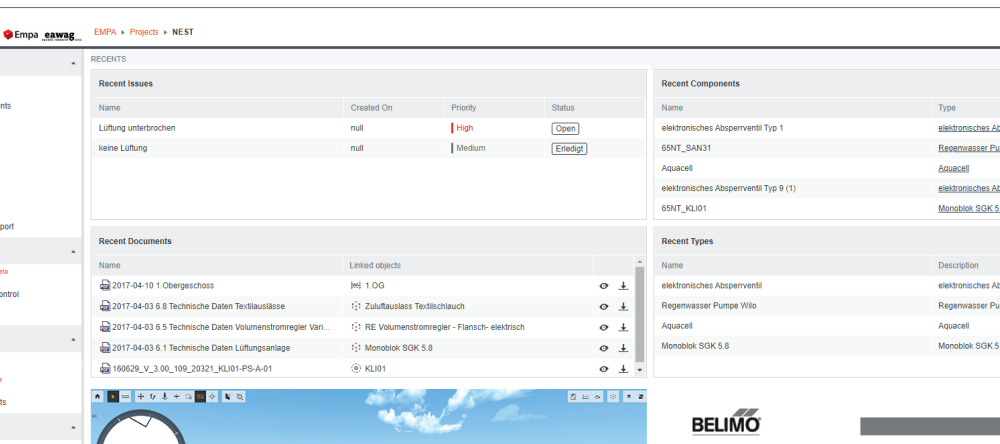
Empa eawag

EMPA ▸ Projects ▸ NEST

nts

port

eta

ontrol

e

ts

RECENTS

Recent Issues

| Name | Created On | Priority | Status |
|---|---|---|---|
| Lüftung unterbrochen | null | High | Open |
| keine Lüftung | null | Medium | Erledigt |

Recent Components

| Name | Type |
|---|---|
| elektronisches Absperrventil Typ 1 | elektronisches Ab |
| 65NT_SAN31 | Regenwasser Pum |
| Aquacell | Aquacell |
| elektronisches Absperrventil Typ 9 (1) | elektronisches Ab |
| 65NT_KLI01 | Monoblok SGK 5. |

Recent Documents

| Name | Linked objects |
|---|---|
| 2017-04-10 1.Obergeschoss | 1.OG |
| 2017-04-03 6.8 Technische Daten Textilauslässe | Zuluftauslass Textilschlauch |
| 2017-04-03 6.5 Technische Daten Volumenstromregler Vari... | RE Volumenstromregler - Flansch- elektrisch |
| 2017-04-03 6.1 Technische Daten Lüftungsanlage | Monoblok SGK 5.8 |
| 160629_V_3.00_109_20321_KLI01-PS-A-01 | KLI01 |

Recent Types

| Name | Description |
|---|---|
| elektronisches Absperrventil | elektronisches Ab |
| Regenwasser Pumpe Wilo | Regenwasser Pum |
| Aquacell | Aquacell |
| Monoblok SGK 5.8 | Monoblok SGK 5 |

BELIMO